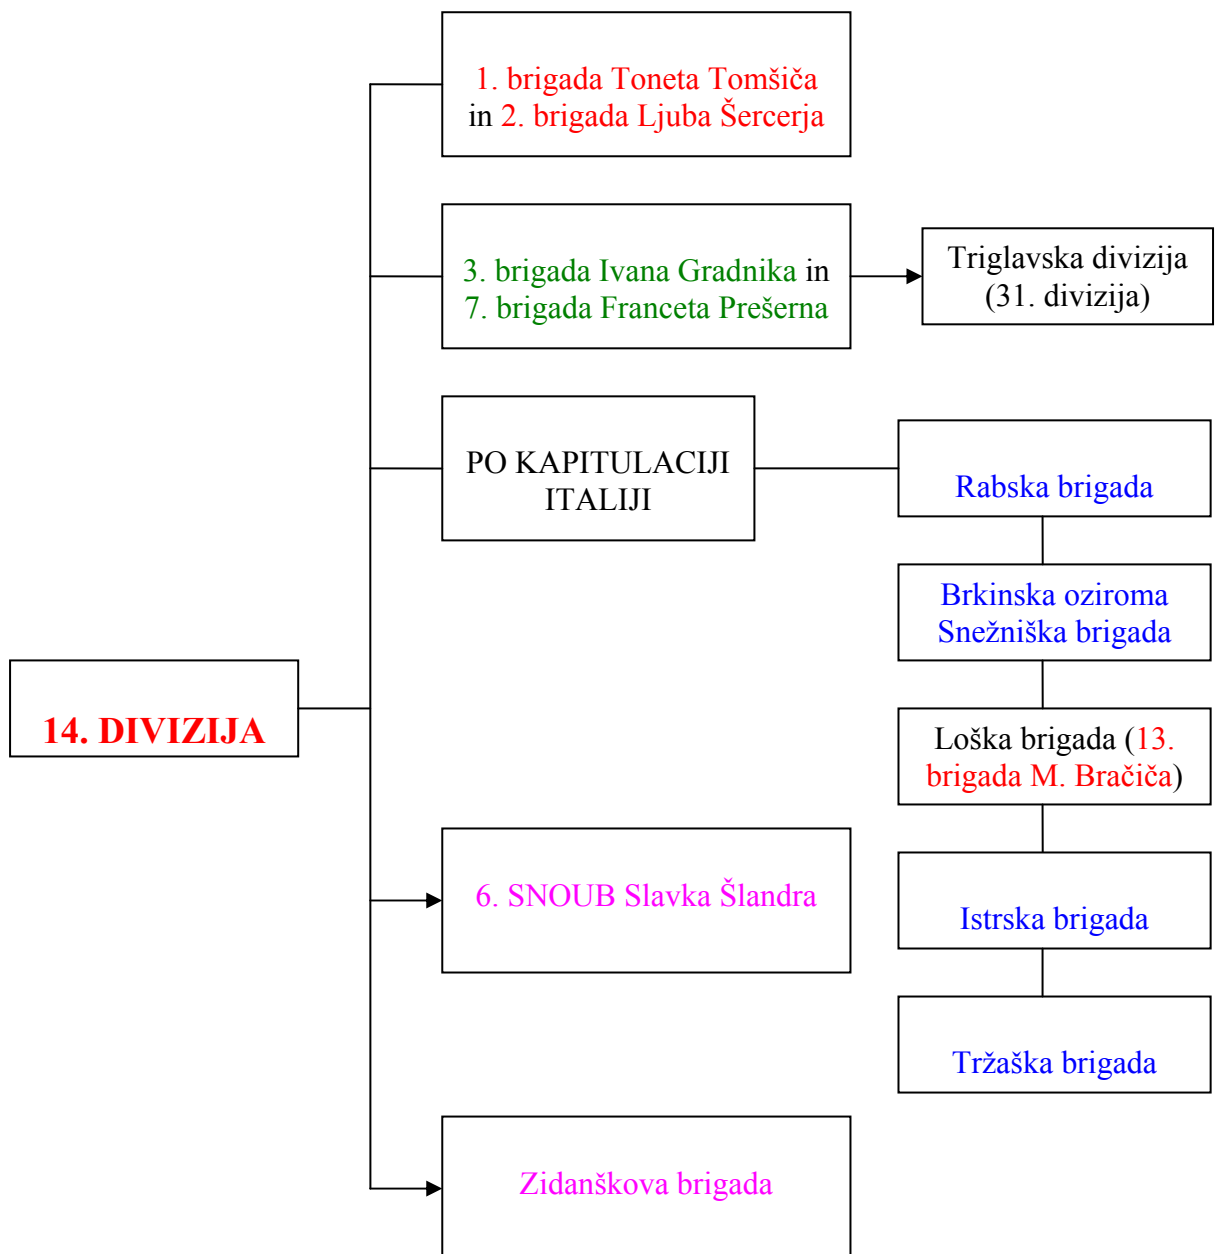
14. DIVIZIJA

1. brigada Toneta Tomšiča in 2. brigada Ljuba Šercerja

3. brigada Ivana Gradnika in 7. brigada Franceta Prešerna

Triglavska divizija (31. divizija)

PO KAPITULACIJI ITALIJI

Rabska brigada

Brkinska oziroma Snežniška brigada

Loška brigada (13. brigada M. Bračiča)

Istrska brigada

Tržaška brigada

6. SNOUB Slavka Šlandra

Zidanškova brigada